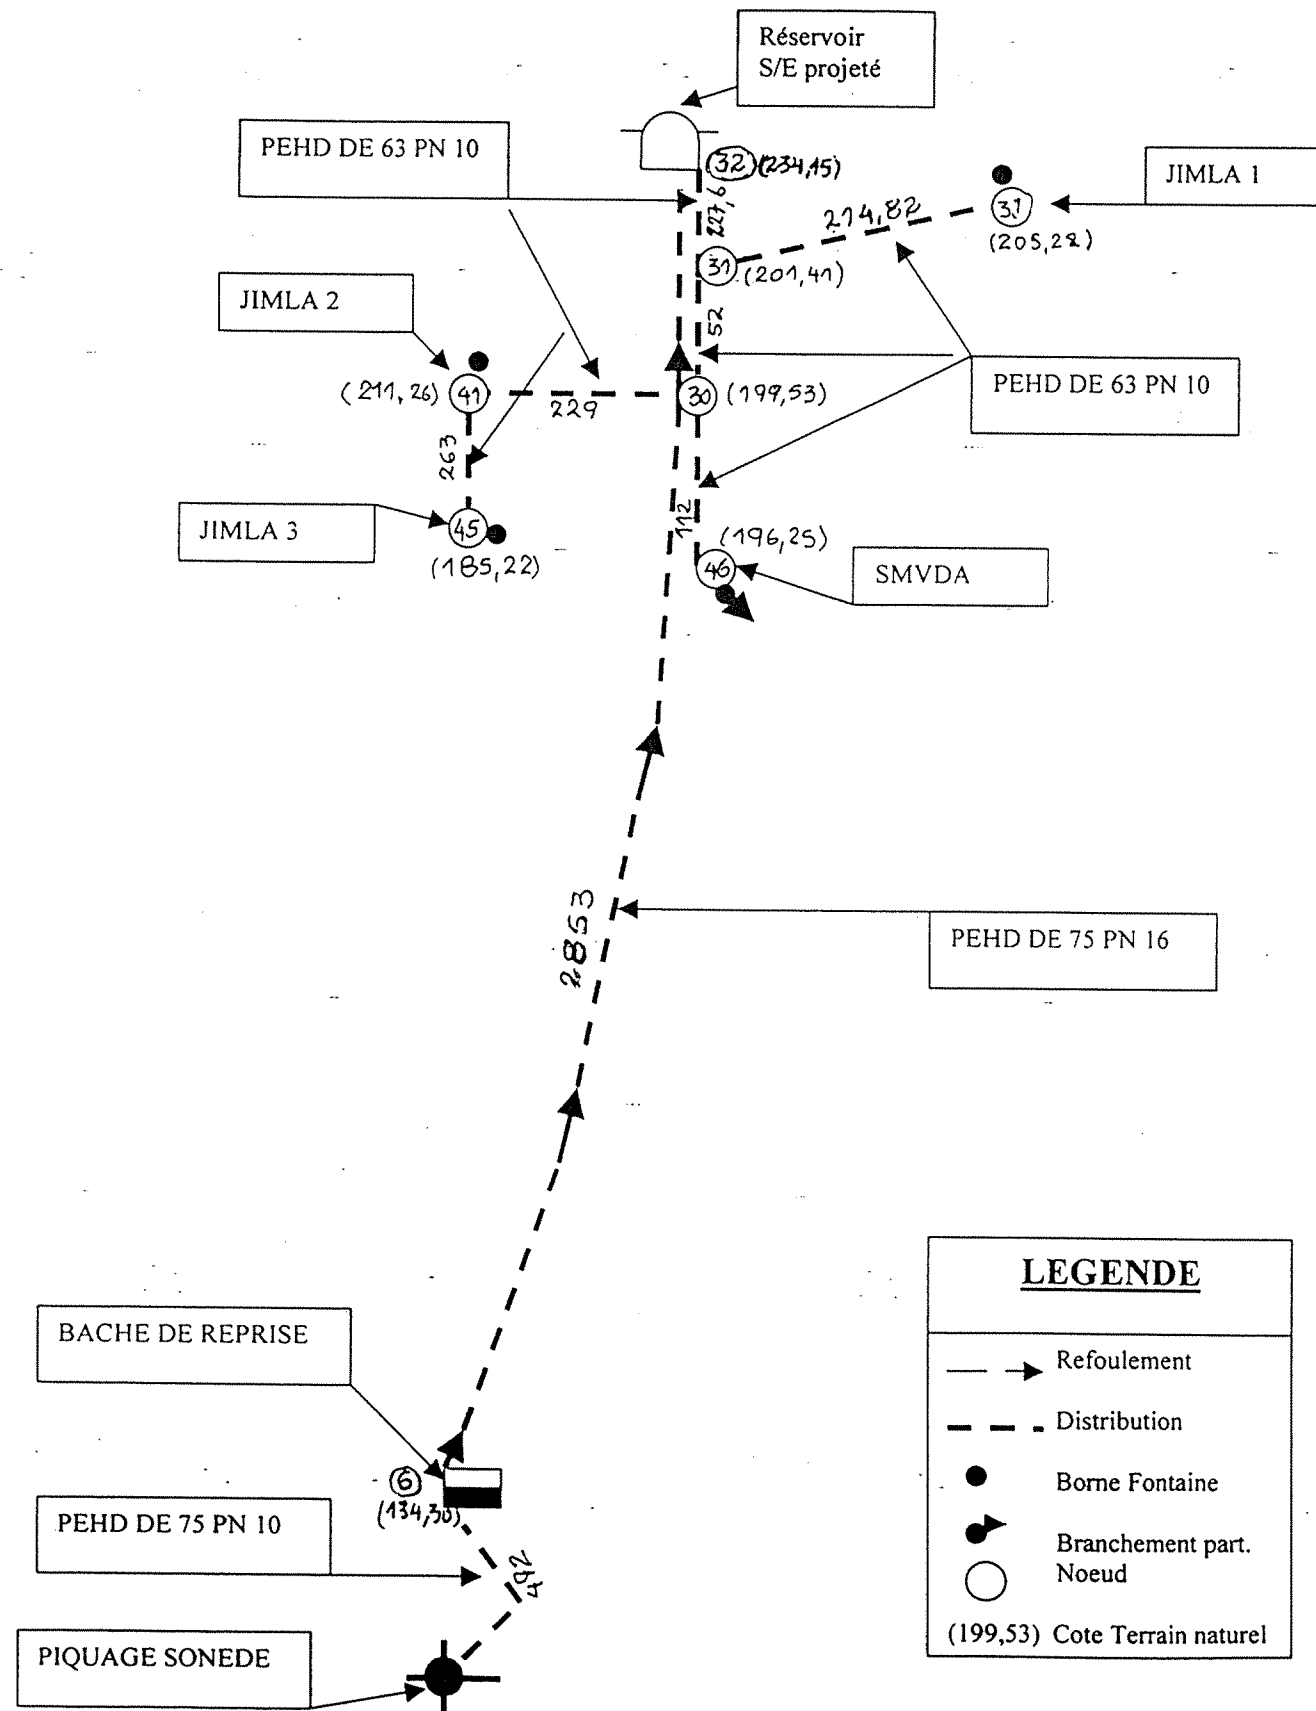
Réservoir S/E projeté

PEHD DE 63 PN 10

32 (234,15)

227,6

JIMLA 1

274,82

37 (205,28)

31 (201,41)

JIMLA 2

52

PEHD DE 63 PN 10

(211,26) 41

229

30 (199,53)

263

JIMLA 3

45 (185,22)

112

(196,25) 46

SMVDA

2853

PEHD DE 75 PN 16

LEGENDE

BACHE DE REPRISE

Refoulement

Distribution

Borne Fontaine

6 (134,30)

PEHD DE 75 PN 10

492

Branchement part.

Noeud

(199,53) Cote Terrain naturel

PIQUAGE SONEDE